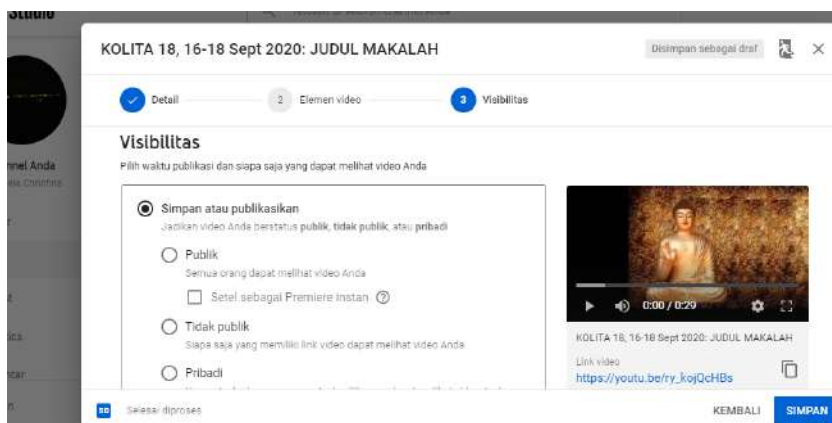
Studio

KOLITA 18, 16-18 Sept 2020: JUDUL MAKALAH

Disimpan sebagai draf

Detail

2 Elemen video

3 Visibilitas

nel Anda

Visibilitas

Pilih waktu publikasi dan siapa saja yang dapat melihat video Anda

Simpan atau publikasikan

Jadikan video Anda berstatus publik, tidak publik, atau pribadi

Publik

Semua orang dapat melihat video Anda

Setel sebagai Premiere instan

Tidak publik

Siapa saja yang memiliki link video dapat melihat video Anda

Pribadi

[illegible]

0:00 / 0:29

KOLITA 18, 16-18 Sept 2020: JUDUL MAKALAH

Link video

https://youtu.be/ry_kojQcHBs

Selesai diproses

KEMBALI

SIMPAN